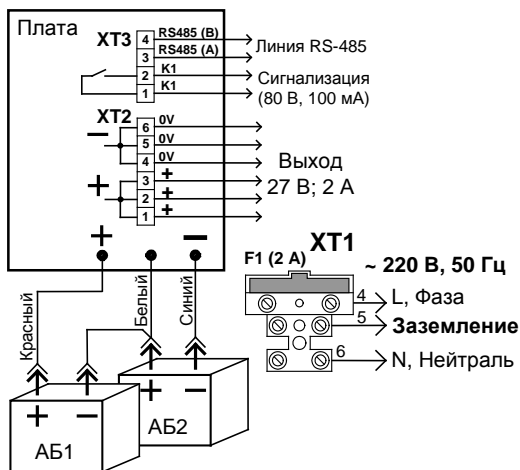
Плата

XT3
4 RS485 (B)
3 RS485 (A)
Линия RS-485
2 K1
1 K1
Сигнализация (80 В, 100 мА)

XT2
—
6 0V
5 0V
4 0V
Выход
+
3 +
2 +
1 +
27 В; 2 А

+
—

Красный
Белый
Синий

F1 (2 A)
XT1
~ 220 В, 50 Гц
4 L, Фаза
5 Заземление
6 N, Нейтраль

+ —
+ —
АБ1
АБ2